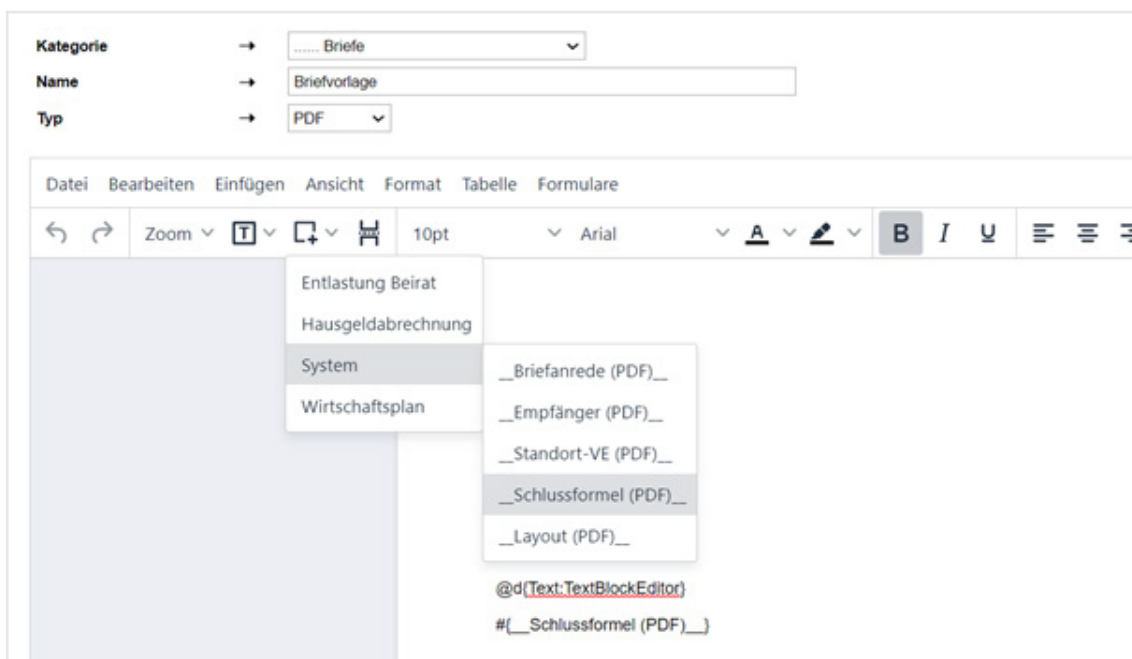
Kategorie → ...... Briefe
Name → Briefvorlage
Typ → PDF

Datei Bearbeiten Einfügen Ansicht Format Tabelle Formulare

Zoom 10pt Arial A B I U

Entlastung Beirat
Hausgeldabrechnung
System
Wirtschaftsplan

__Briefanrede (PDF)__
__Empfänger (PDF)__
__Standort-VE (PDF)__
__Schlussformel (PDF)__
__Layout (PDF)__

@d{Text:TextBlockEditor}
#{__Schlussformel (PDF)__}